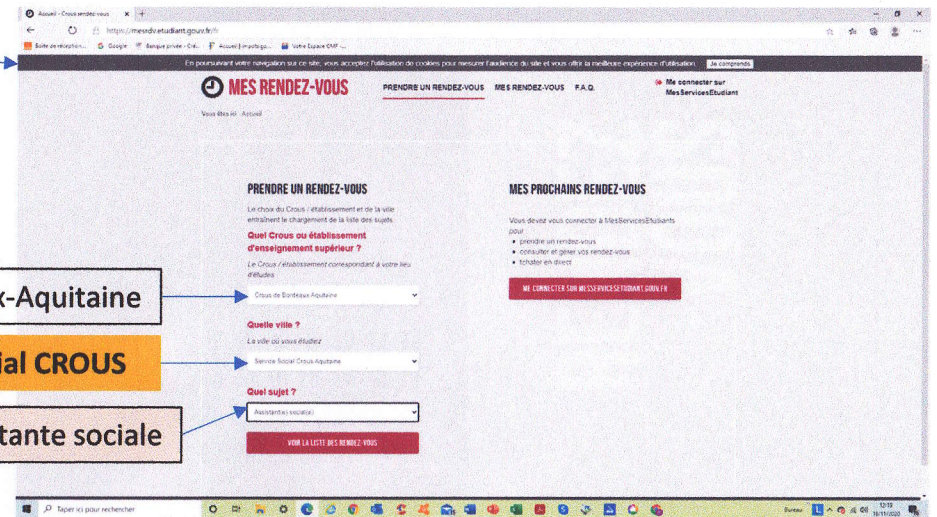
Accueil - Crous rendez-vous

https://mesrdv.etudiant.gouv.fr/

Boîte de réception... Google Banque privée - Cré... Accueil | mpotsgo... Votre Espace CMF ...

En poursuivant votre navigation sur ce site, vous acceptez l'utilisation de cookies pour mesurer l'audience du site et vous offrir la meilleure expérience d'utilisation. Je comprends

MES RENDEZ-VOUS

PRENDRE UN RENDEZ-VOUS MES RENDEZ-VOUS F.A.Q.

Me connecter sur MesServicesEtudiant

Vous êtes ici : Accueil

PRENDRE UN RENDEZ-VOUS

Le choix du Crous / établissement et de la ville entraînent le chargement de la liste des sujets.

Quel Crous ou établissement d'enseignement supérieur ?

Le Crous / établissement correspondant à votre lieu d'études

Crous de Bordeaux Aquitaine

Quelle ville ?

La ville où vous étudiez

Service Social Crous Aquitaine

Quel sujet ?

Assistant(e) social(e)

VOIR LA LISTE DES RENDEZ-VOUS

MES PROCHAINS RENDEZ-VOUS

Vous devez vous connecter à MesServicesEtudiants pour
• prendre un rendez-vous
• consulter et gérer vos rendez-vous
• tchater en direct

ME CONNECTER SUR MESSERVICES.ETUDIANT.GOUV.FR

x-Aquitaine

ial CROUS

tante sociale

Taper ici pour rechercher

12:13
18/11/2020